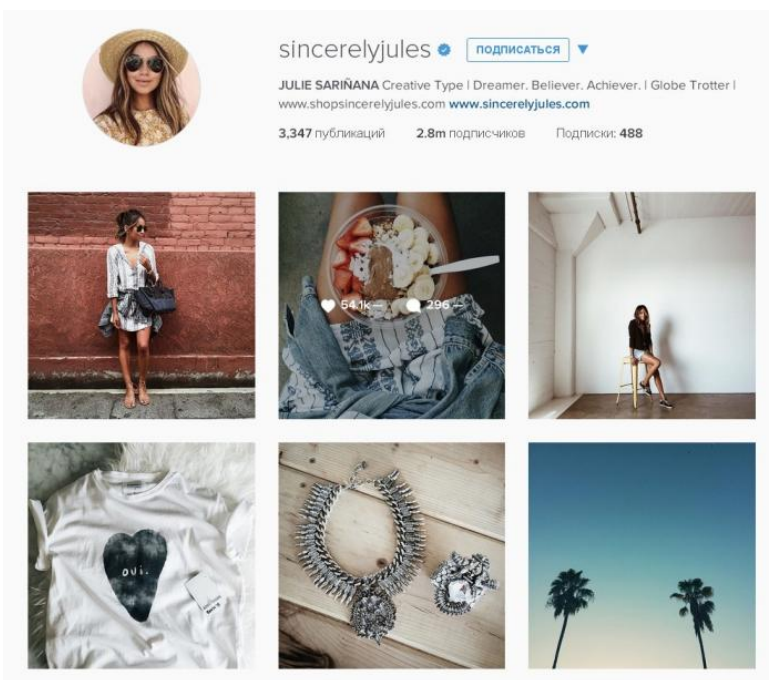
sincerelyjules ПОДПИСАТЬСЯ ▼

JULIE SARIÑANA Creative Type | Dreamer. Believer. Achiever. | Globe Trotter | www.shopsincerelyjules.com www.sincerelyjules.com

3,347 публикаций 2.8m подписчиков Подписки: 488

54.1k 296

oui.